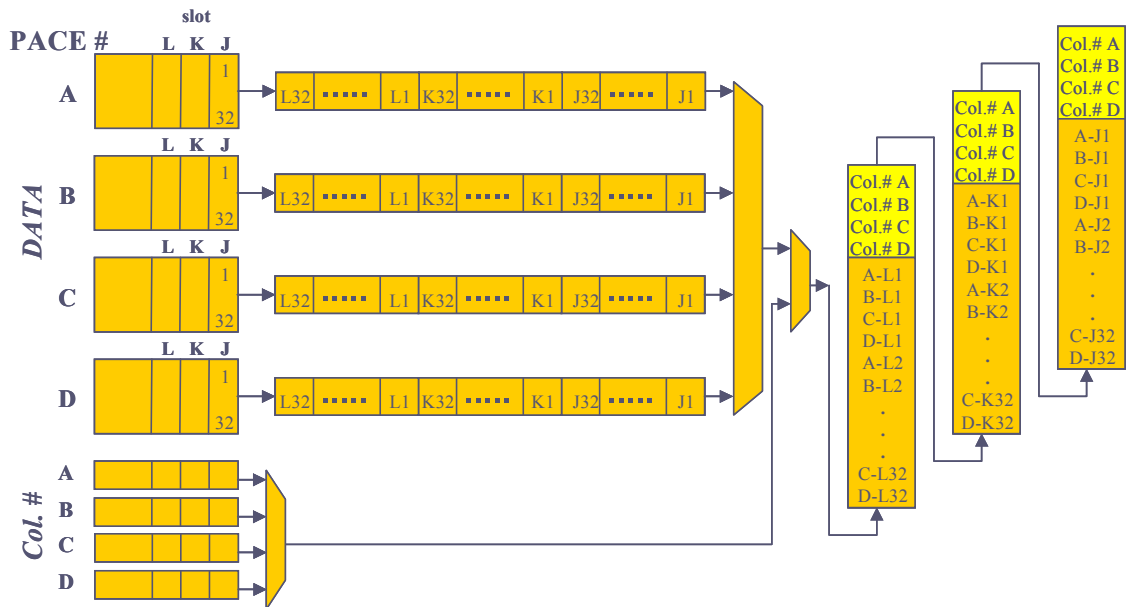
slot
PACE #
L K J
A
1
32
L32 ..... L1 K32 ..... K1 J32 ..... J1

L K J
B
1
32
L32 ..... L1 K32 ..... K1 J32 ..... J1

DATA

L K J
C
1
32
L32 ..... L1 K32 ..... K1 J32 ..... J1

L K J
D
1
32
L32 ..... L1 K32 ..... K1 J32 ..... J1

Col. #
A
B
C
D

Col.# A
Col.# B
Col.# C
Col.# D
A-L1
B-L1
C-L1
D-L1
A-L2
B-L2
.
.
.
C-L32
D-L32

Col.# A
Col.# B
Col.# C
Col.# D
A-K1
B-K1
C-K1
D-K1
A-K2
B-K2
.
.
.
C-K32
D-K32

Col.# A
Col.# B
Col.# C
Col.# D
A-J1
B-J1
C-J1
D-J1
A-J2
B-J2
.
.
.
C-J32
D-J32